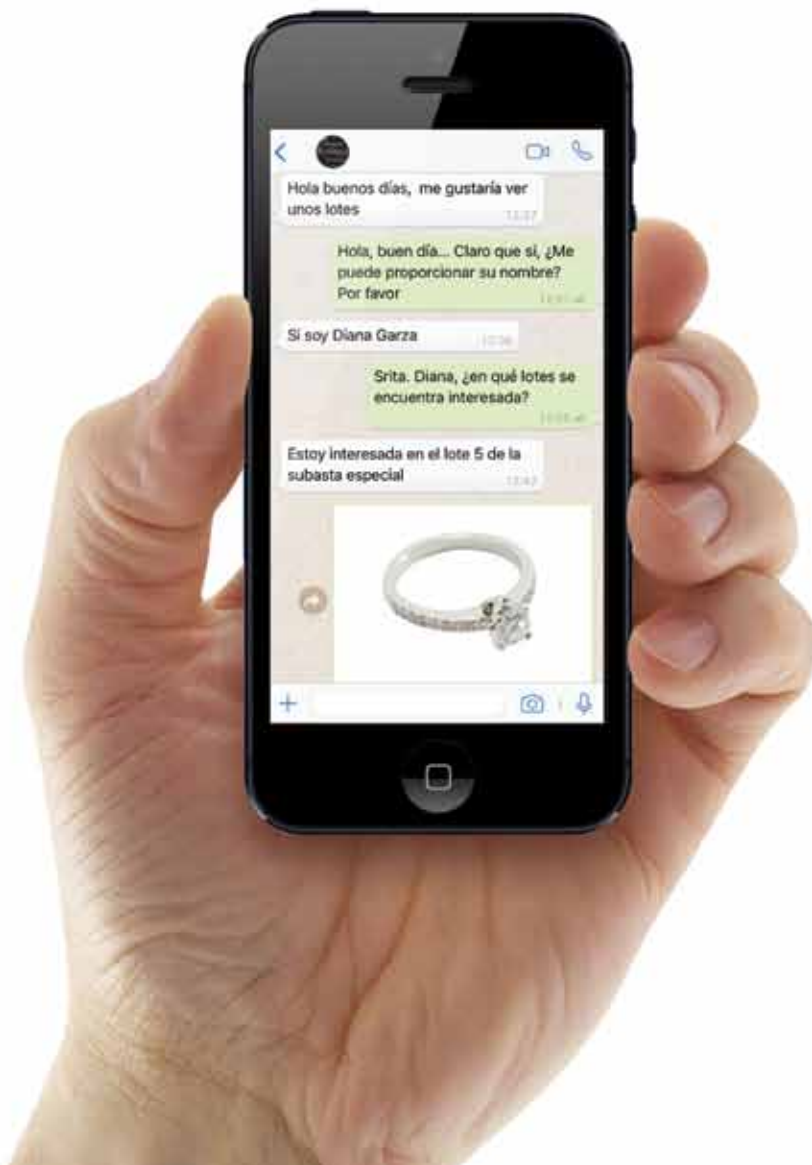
Hola buenos días, me gustaría ver unos lotes
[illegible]

Hola, buen día... Claro que si, ¿Me puede proporcionar su nombre? Por favor
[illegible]

Si soy Diana Garza
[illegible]

Srita. Diana, ¿en qué lotes se encuentra interesada?
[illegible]

Estoy interesada en el lote 5 de la subasta especial
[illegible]